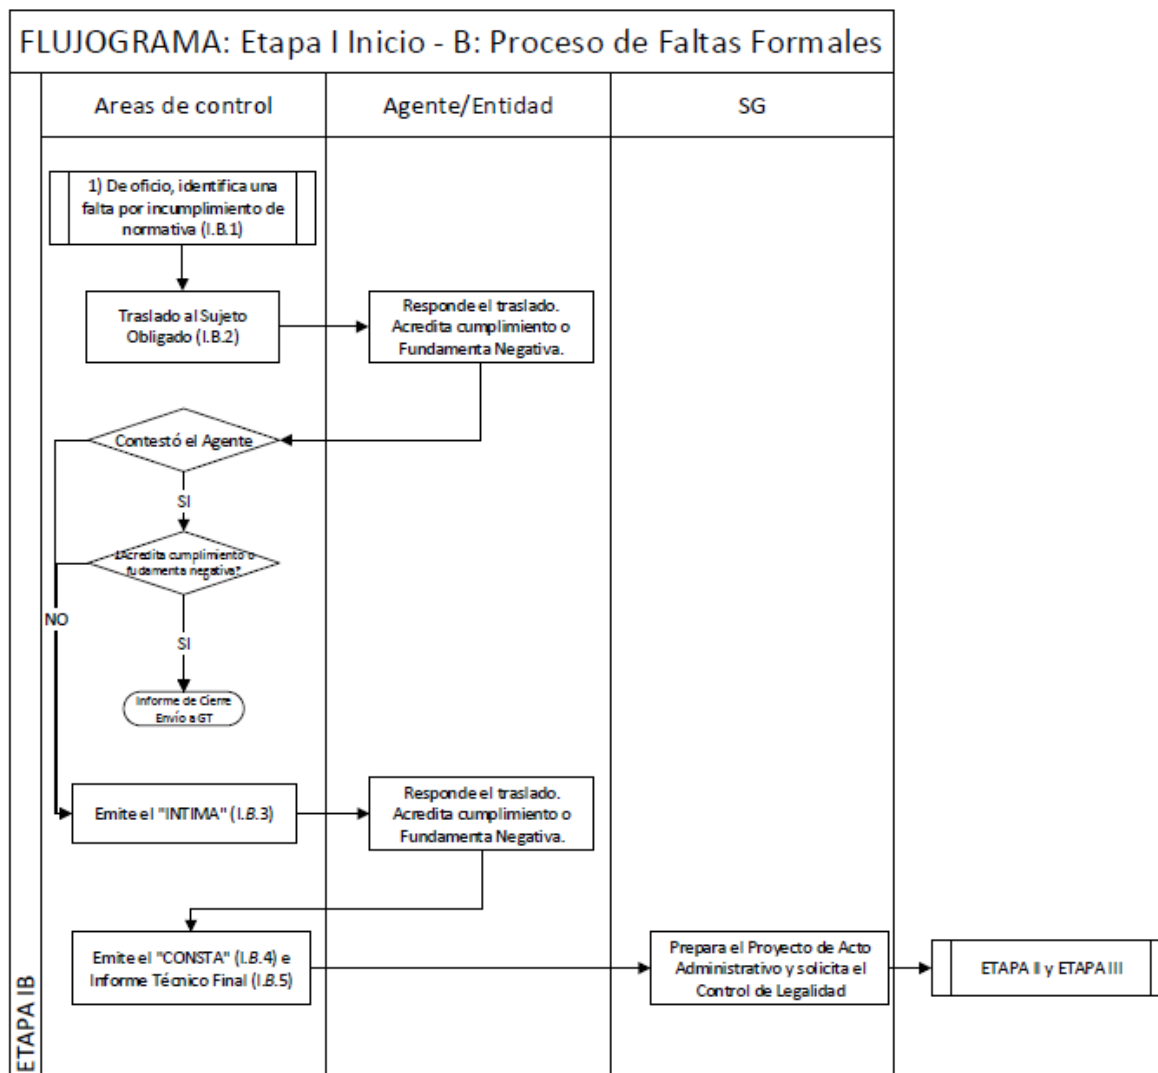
FLUJOGRAMA: Etapa I Inicio - B: Proceso de Faltas Formales

ETAPA IB

| Areas de control | Agente/Entidad | SG |
|---|---|---|

1) De oficio, identifica una falta por incumplimiento de normativa (I.B.1)

Traslado al Sujeto Obligado (I.B.2)

Responde el traslado. Acredita cumplimiento o Fundamenta Negativa.

Contestó el Agente

SI

¿Acredita cumplimiento o fudamenta negativa?

NO

SI

Informe de Cierre Envío a GT

Emite el "INTIMA" (I.B.3)

Responde el traslado. Acredita cumplimiento o Fundamenta Negativa.

Emite el "CONSTA" (I.B.4) e Informe Técnico Final (I.B.5)

Prepara el Proyecto de Acto Administrativo y solicita el Control de Legalidad

ETAPA II y ETAPA III